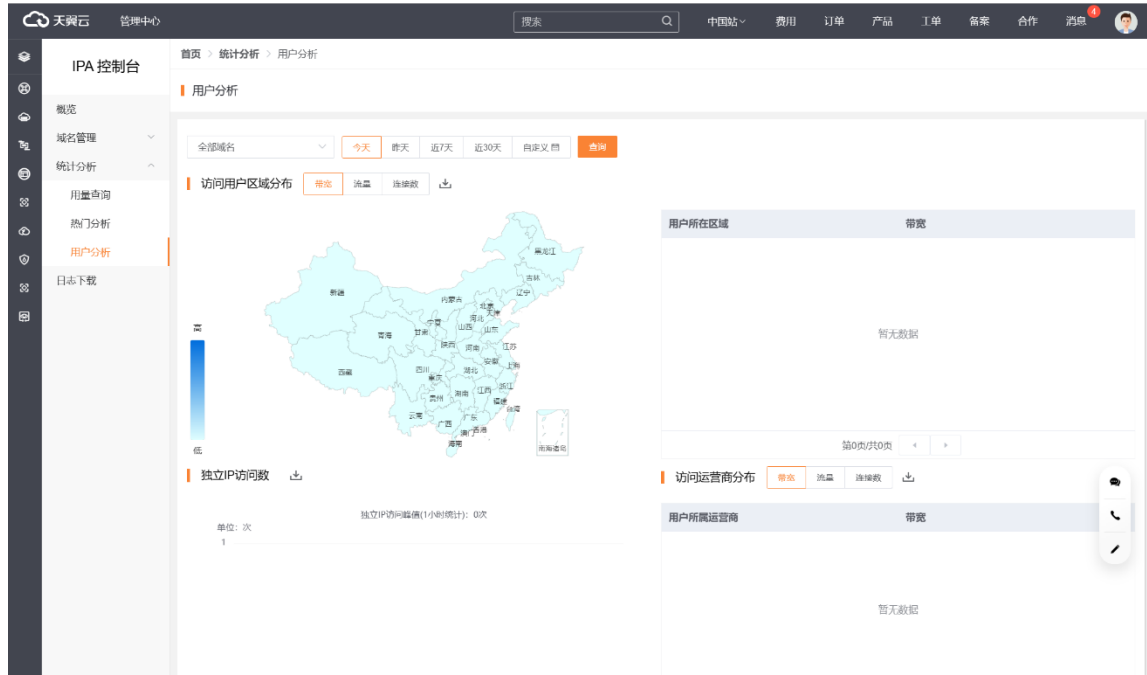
天翼云 管理中心

搜索

中国站 费用 订单 产品 工单 备案 合作 消息 4

IPA 控制台

概览
域名管理
统计分析
用量查询
热门分析
用户分析
日志下载

首页 > 统计分析 > 用户分析

用户分析

全部域名 今天 昨天 近7天 近30天 自定义 查询

访问用户区域分布 带宽 流量 连接数

高
低

黑龙江 吉林 辽宁 新疆 内蒙古 北京 天津 河北 宁夏 山西 山东 甘肃 青海 陕西 河南 江苏 西藏 四川 湖北 安徽 上海 重庆 浙江 江西 湖南 贵州 福建 云南 台湾 广西 广东 香港 澳门 海南 南海诸岛

| 用户所在区域 | 带宽 |
|---|---|
| 暂无数据 | |

第0页/共0页

独立IP访问数

独立IP访问峰值(1小时统计): 0次
单位: 次
1

访问运营商分布 带宽 流量 连接数

| 用户所属运营商 | 带宽 |
|---|---|
| 暂无数据 | |